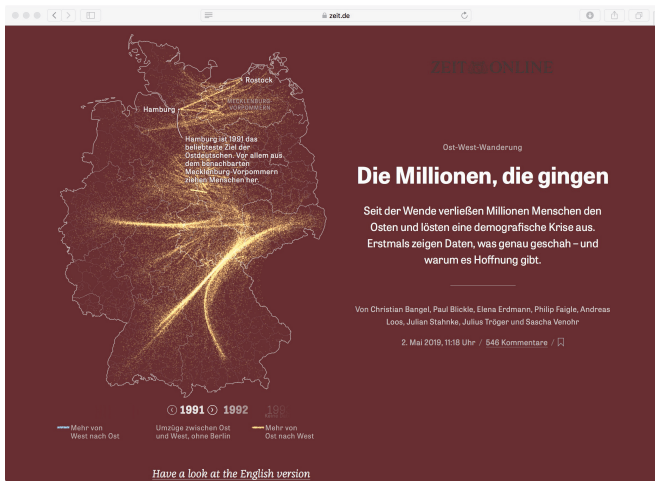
zeit.de

ZEIT ONLINE

Rostock

Hamburg

MECKLENBURG-VORPOMMERN

Hamburg ist 1991 das beliebteste Ziel der Ostdeutschen. Vor allem aus dem benachbarten Mecklenburg-Vorpommern ziehen Menschen her.

Ost-West-Wanderung

Die Millionen, die gingen

Seit der Wende verließen Millionen Menschen den Osten und lösten eine demografische Krise aus. Erstmals zeigen Daten, was genau geschah – und warum es Hoffnung gibt.

Von Christian Bangel, Paul Blickle, Elena Erdmann, Philip Faigle, Andreas Loos, Julian Stahnke, Julius Tröger und Sascha Venohr

2. Mai 2019, 11:18 Uhr / 546 Kommentare /

1991 1992 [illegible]

Mehr von West nach Ost

Umzüge zwischen Ost und West, ohne Berlin

Mehr von Ost nach West

Have a look at the English version